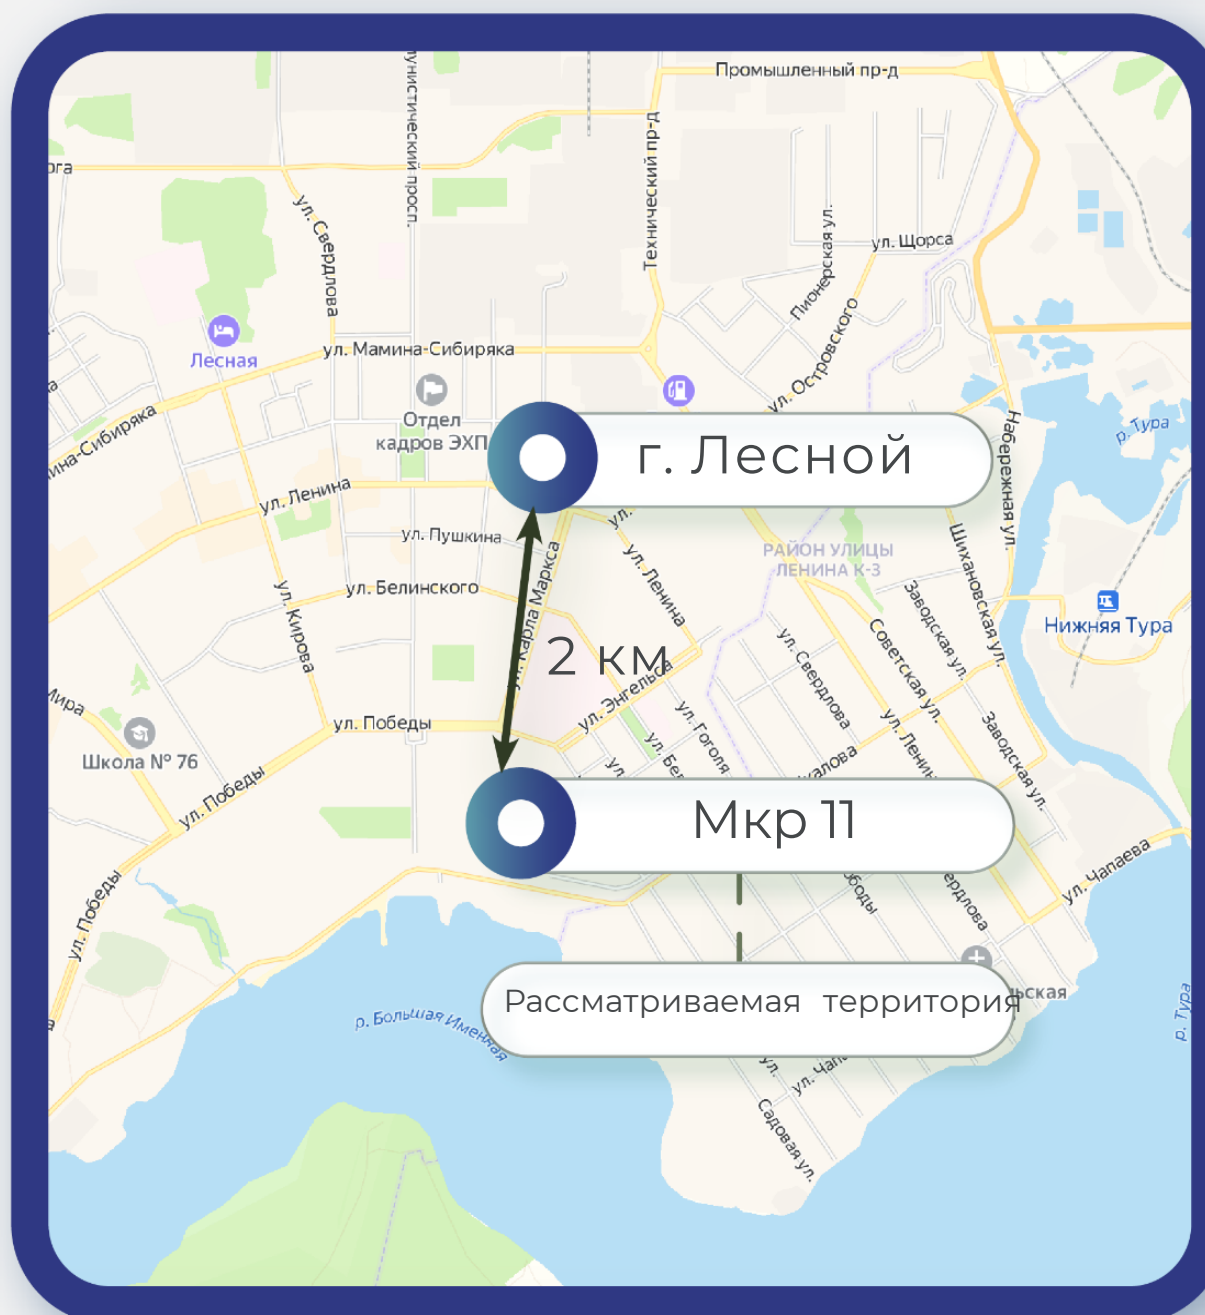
Промышленный пр-д
ога
унистический просп.
Технический пр-д
ул. Свердлова
Пионерская ул.
ул. Щорса
ул. Островского
Лесная
ул. Мамина-Сибиряка
Отдел кадров ЭХП
ина-Сибиряка
р. Тура
г. Лесной
Набережная ул.
ул. Ленина
ул. Пушкина
ул.
ул. Ленина
РАЙОН УЛИЦЫ ЛЕНИНА К-3
ул. Белинского
ул. Карла Маркса
Шихановская ул.
Заводская ул.
Нижняя Тура
ул. Кирова
2 км
ул. Энгельса
ул. Свердлова
Советская ул.
Мира
ул. Победы
ул. Гоголя
ул. Ленина
Заводская ул.
Школа № 76
ул. Победы
Мкр 11
ул. Чапаева
ул. Победы
Рассматриваемая территория
р. Большая Именная
Садовая ул.
р. Тура